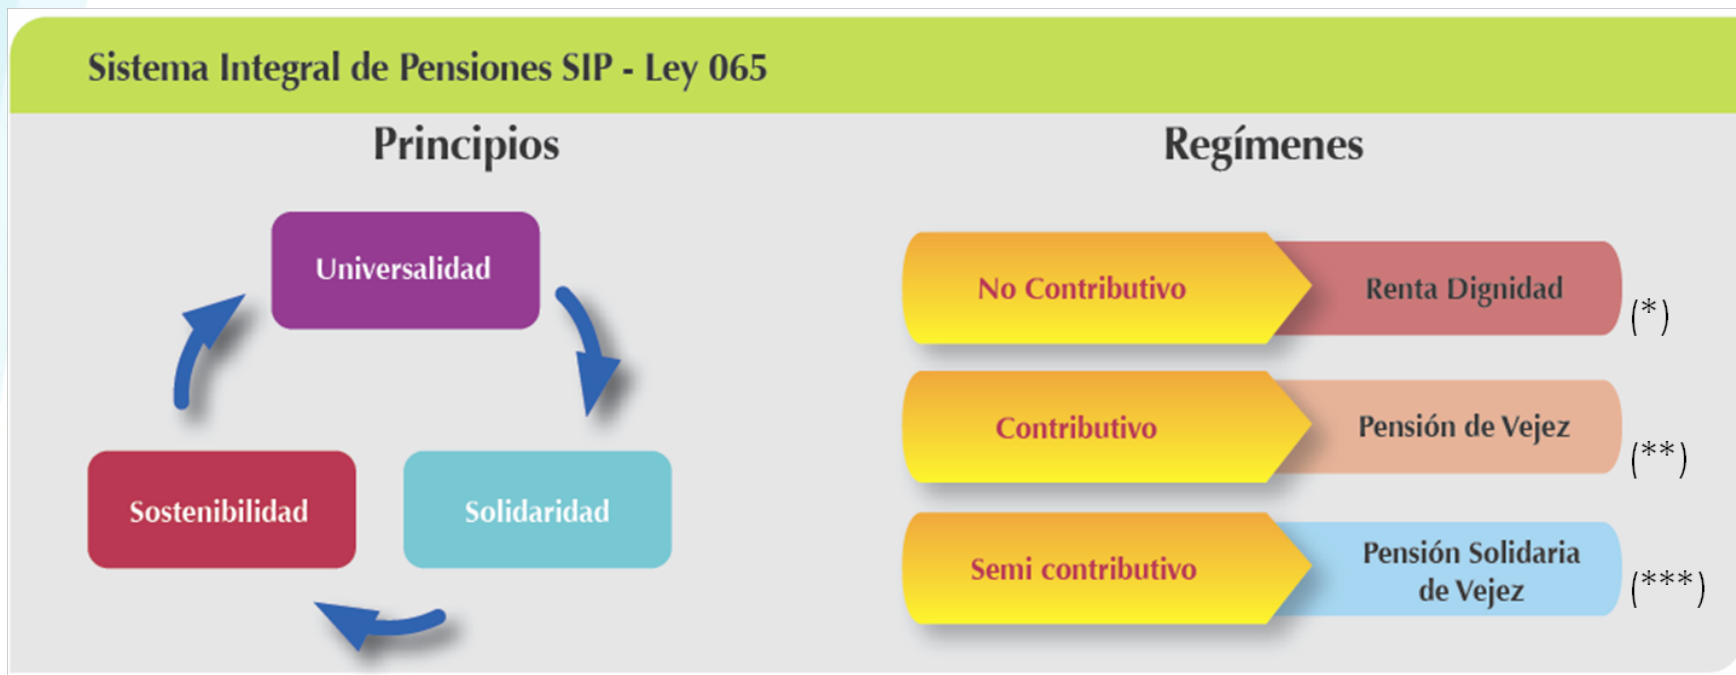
Sistema Integral de Pensiones SIP - Ley 065

Principios

Universalidad

Sostenibilidad

Solidaridad

Regímenes

| No Contributivo | Renta Dignidad | (*) |
|---|---|---|
| Contributivo | Pensión de Vejez | (**) |
| Semi contributivo | Pensión Solidaria de Vejez | (***) |